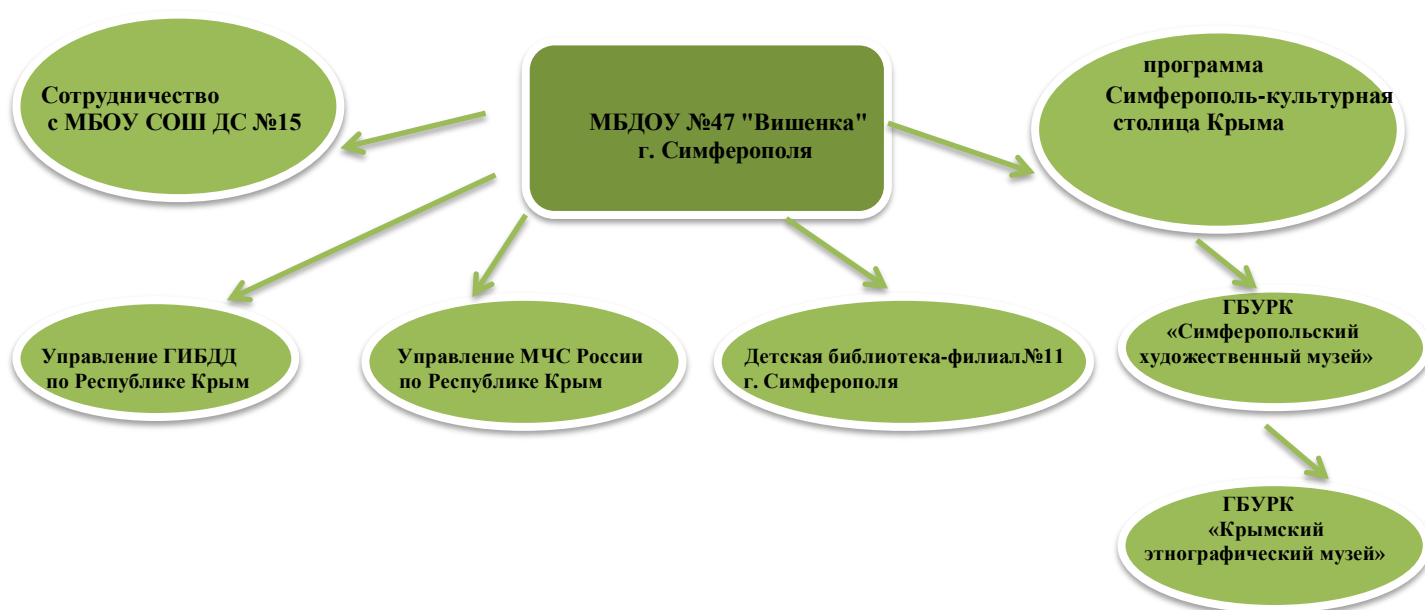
МБДОУ №47 "Вишенка" г. Симферополя

Сотрудничество с МБОУ СОШ ДС №15

программа Симферополь-культурная столица Крыма

Управление ГИБДД по Республике Крым

Управление МЧС России по Республике Крым

Детская библиотека-филиал№11 г. Симферополя

ГБУРК «Симферопольский художественный музей»

ГБУРК «Крымский этнографический музей»